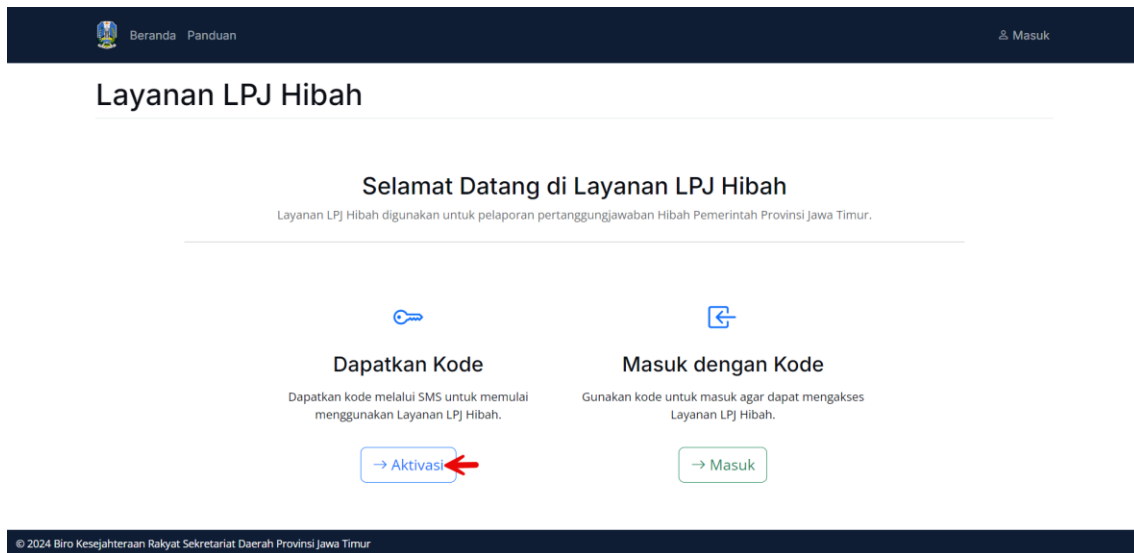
Beranda Panduan

Masuk

Layanan LPJ Hibah

Selamat Datang di Layanan LPJ Hibah

Layanan LPJ Hibah digunakan untuk pelaporan pertanggungjawaban Hibah Pemerintah Provinsi Jawa Timur.

Dapatkan Kode

Dapatkan kode melalui SMS untuk memulai menggunakan Layanan LPJ Hibah.

→ Aktivasi

Masuk dengan Kode

Gunakan kode untuk masuk agar dapat mengakses Layanan LPJ Hibah.

→ Masuk

© 2024 Biro Kesejahteraan Rakyat Sekretariat Daerah Provinsi Jawa Timur